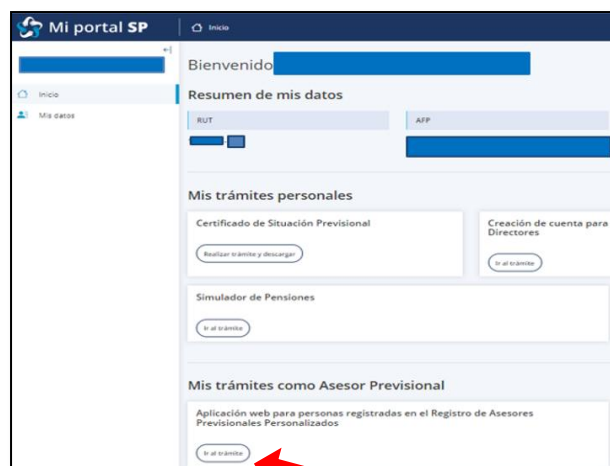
Mi portal SP

Inicio

Inicio

Mis datos

Bienvenido

Resumen de mis datos

RUT

AFP

Mis trámites personales

Certificado de Situación Previsional

Realizar trámite y descargar

Creación de cuenta para Directores

Ir al trámite

Simulador de Pensiones

Ir al trámite

Mis trámites como Asesor Previsional

Aplicación web para personas registradas en el Registro de Asesores Previsionales Personalizados

Ir al trámite